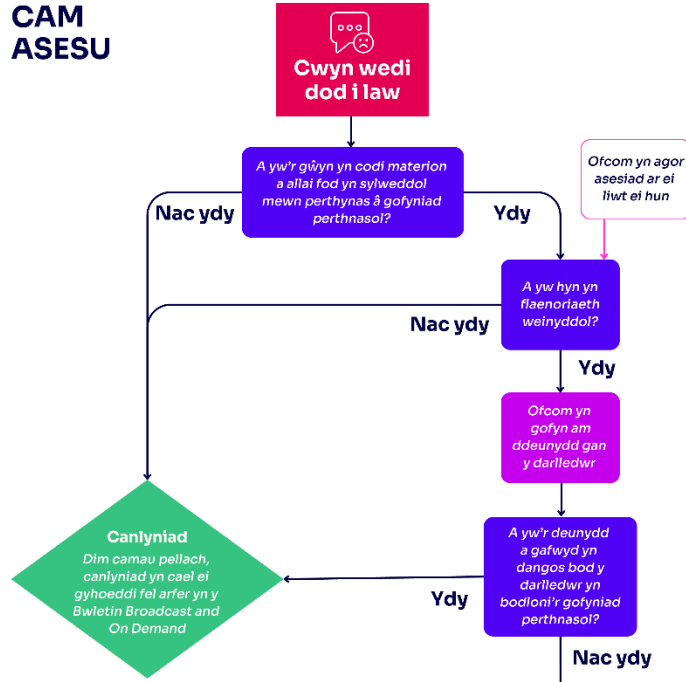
CAM ASESU

Cwyn wedi dod i law

A yw'r gŵyn yn codi materion a allai fod yn sylweddol mewn perthynas â gofyniad perthnasol?

Nac ydy

Ydy

Ofcom yn agor asesiad ar ei liwt ei hun

A yw hyn yn flaenoriaeth weinyddol?

Nac ydy

Ydy

Ofcom yn gofyn am ddeunydd gan y darlledwr

Canlyniad

Dim camau pellach, canlyniad yn cael ei gyhoeddi fel arfer yn y Bwletin Broadcast and On Demand

Ydy

A yw'r deunydd a gafwyd yn dangos bod y darlledwr yn bodloni'r gofyniad perthnasol?

Nac ydy